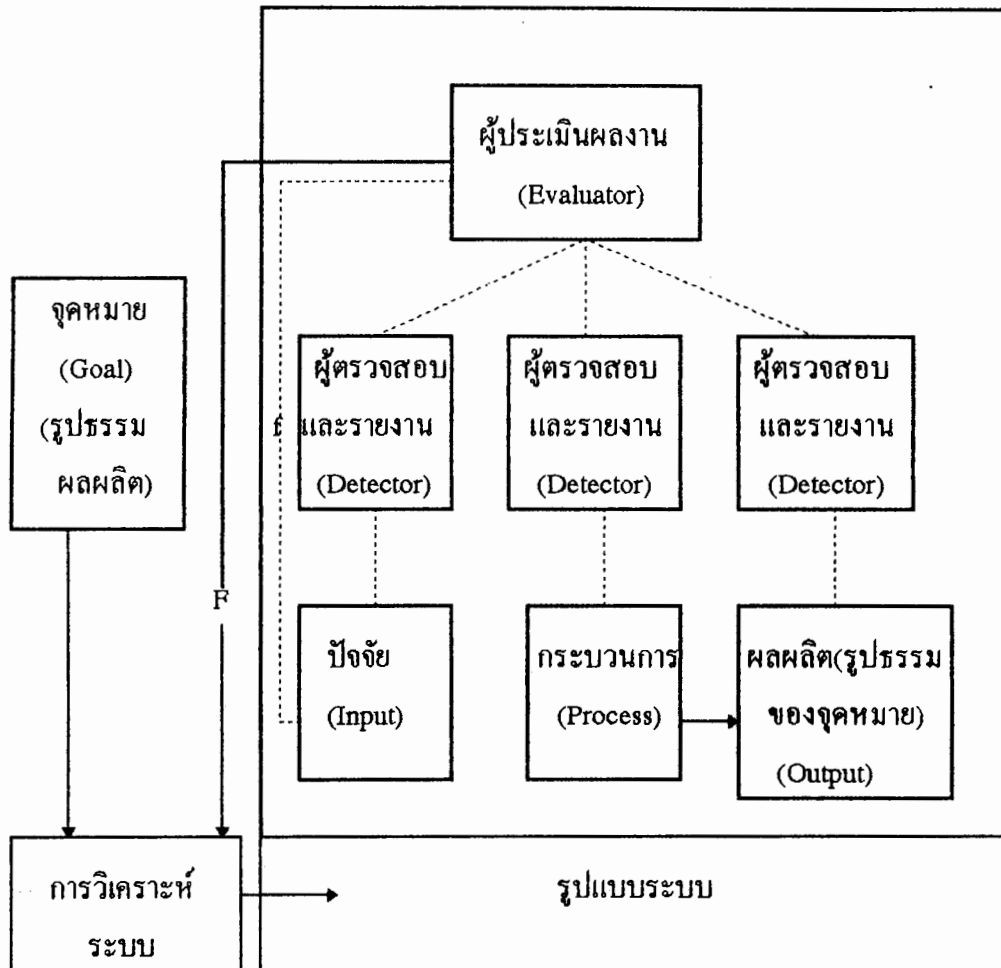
ผู้ประเมินผลงาน
(Evaluator)

จุดหมาย
(Goal)
(รูปธรรม
ผลผลิต)

ผู้ตรวจสอบ
และรายงาน
(Detector)

ผู้ตรวจสอบ
และรายงาน
(Detector)

ผู้ตรวจสอบ
และรายงาน
(Detector)

F

ปัจจัย
(Input)

กระบวนการ
(Process)

ผลผลิต(รูปธรรม
ของจุดหมาย)
(Output)

การวิเคราะห์
ระบบ

รูปแบบระบบ